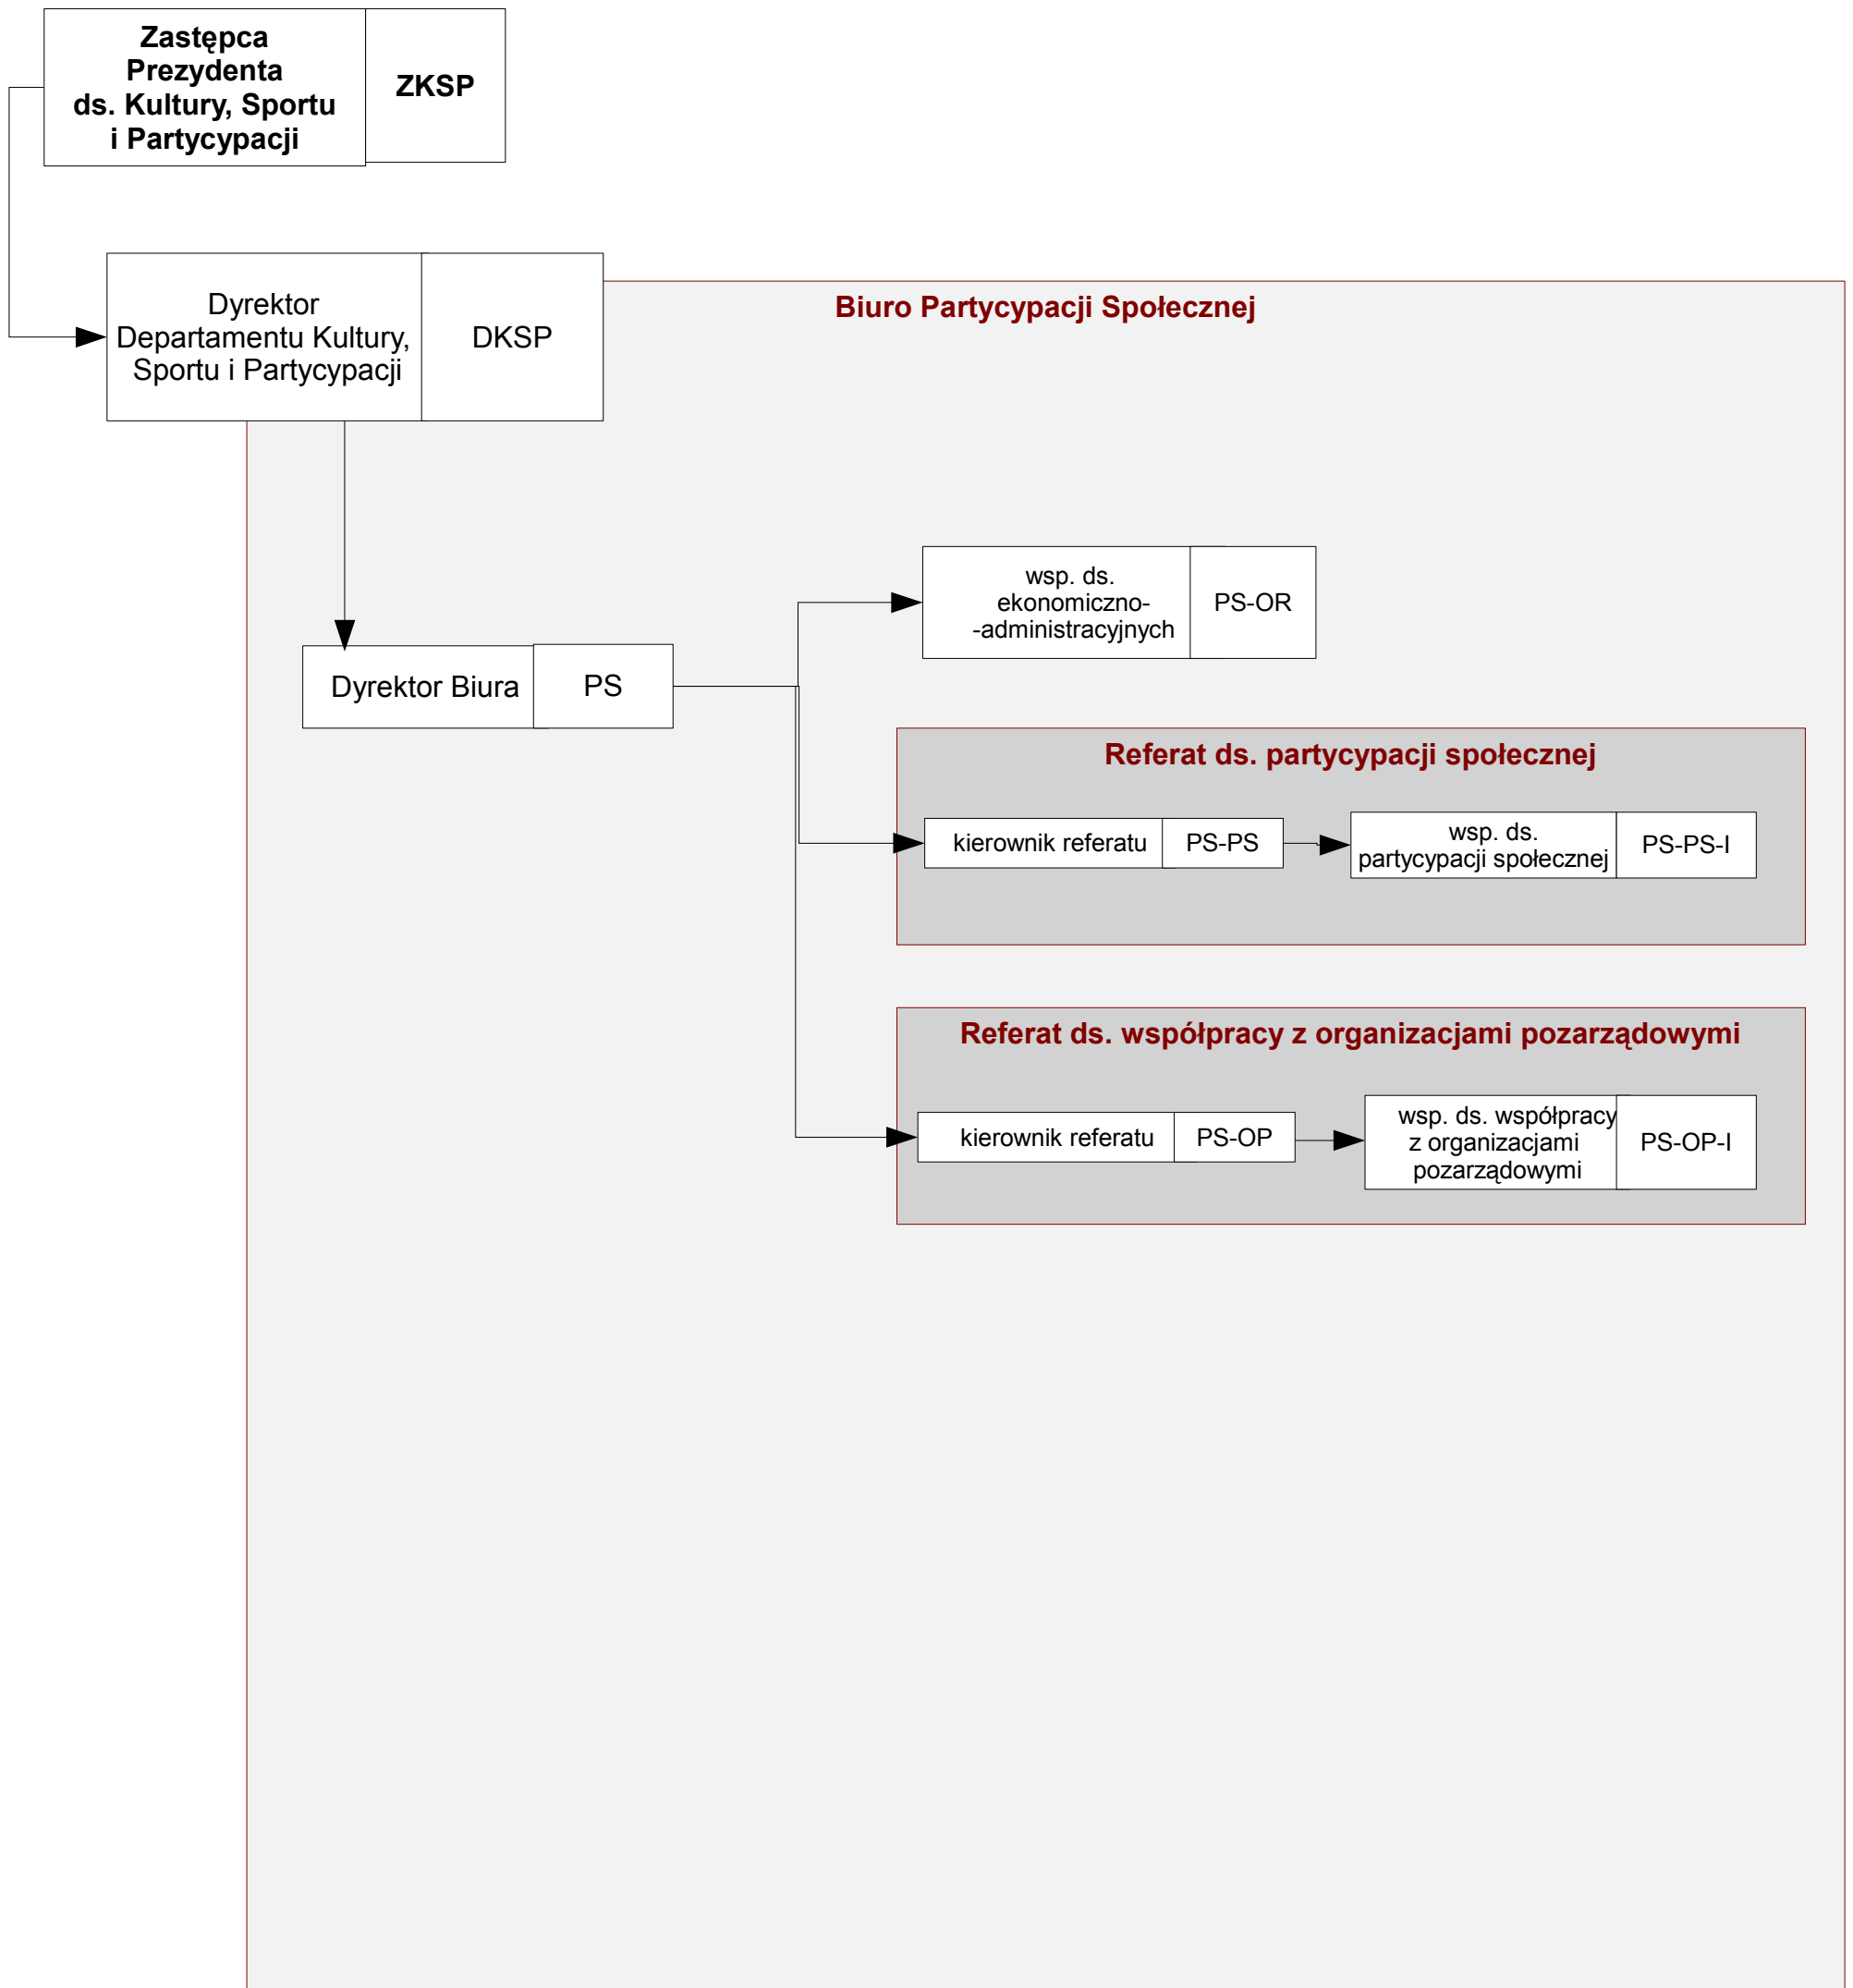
Zastępca Prezydenta ds. Kultury, Sportu i Partycypacji

ZKSP

Dyrektor Departamentu Kultury, Sportu i Partycypacji

DKSP

Biuro Partycypacji Społecznej

Dyrektor Biura

PS

wsp. ds. ekonomiczno-administracyjnych

PS-OR

Referat ds. partycypacji społecznej

kierownik referatu

PS-PS

wsp. ds. partycypacji społecznej

PS-PS-I

Referat ds. współpracy z organizacjami pozarządowymi

kierownik referatu

PS-OP

wsp. ds. współpracy z organizacjami pozarządowymi

PS-OP-I